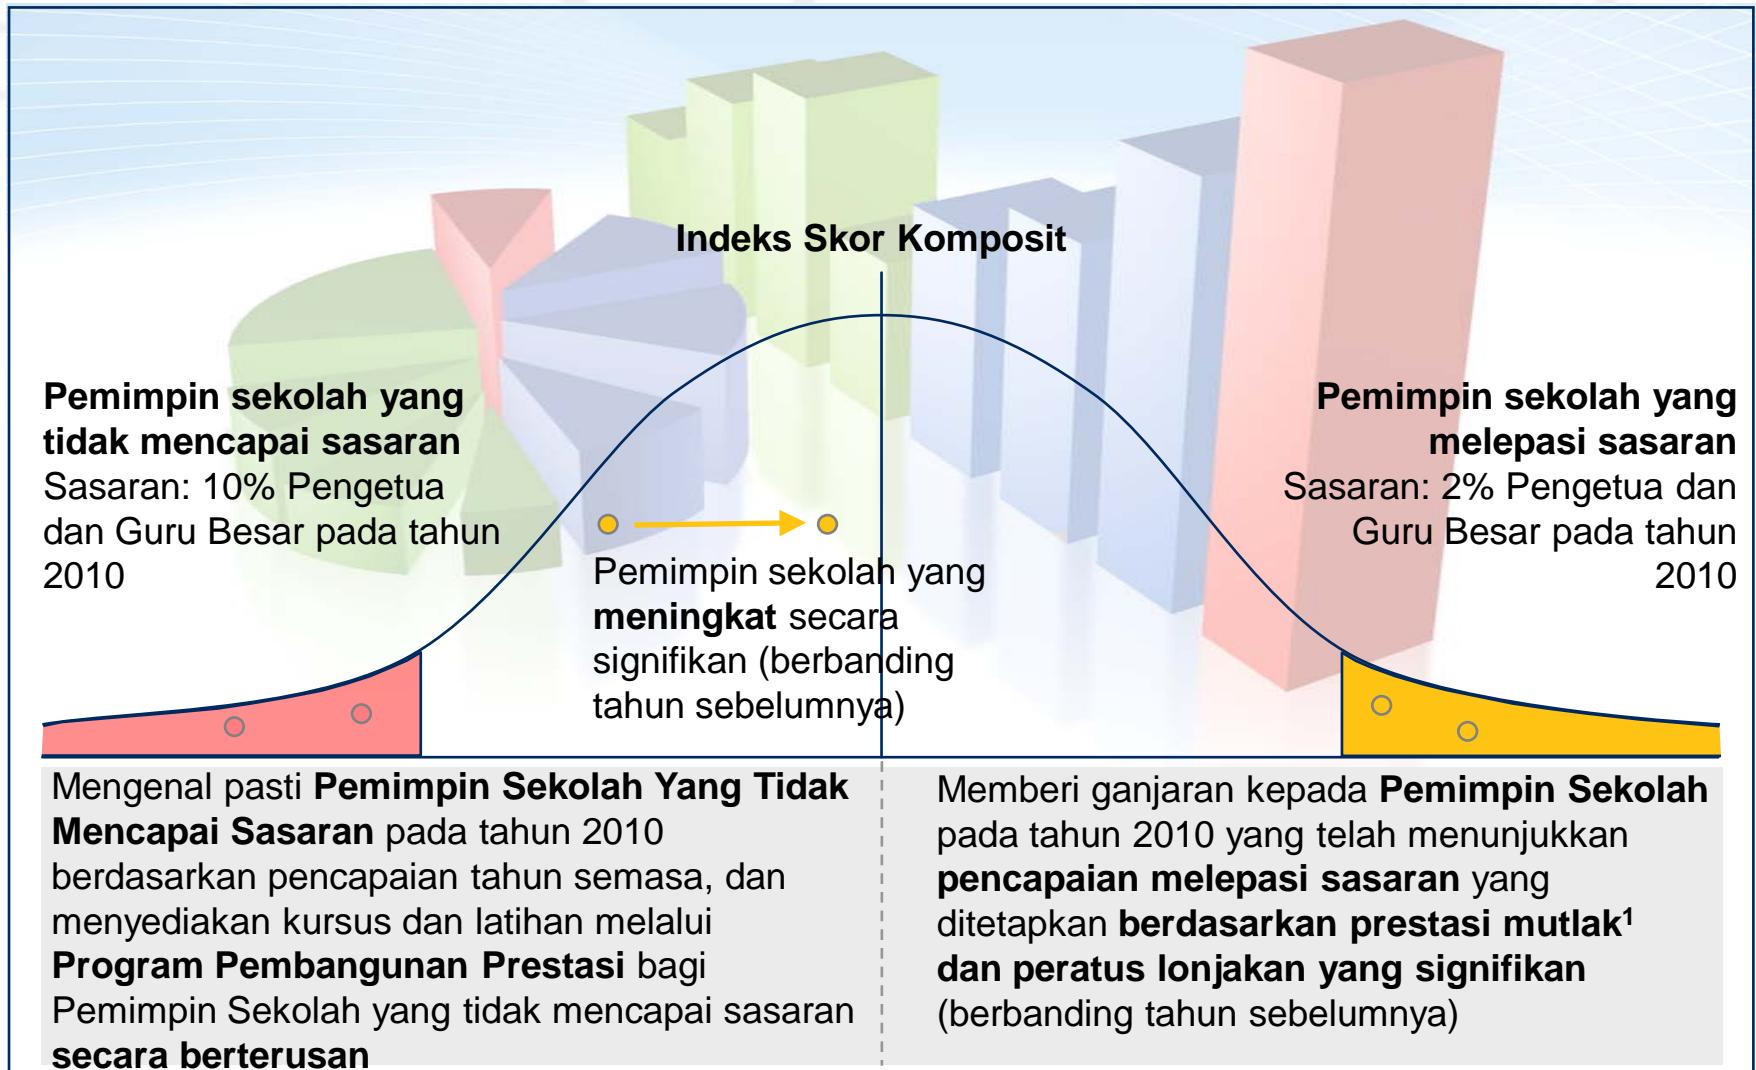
Indeks Skor Komposit

Pemimpin sekolah yang tidak mencapai sasaran
Sasaran: 10% Pengetua dan Guru Besar pada tahun 2010

Pemimpin sekolah yang meningkat secara signifikan (berbanding tahun sebelumnya)

Pemimpin sekolah yang melepasi sasaran
Sasaran: 2% Pengetua dan Guru Besar pada tahun 2010

Mengenal pasti Pemimpin Sekolah Yang Tidak Mencapai Sasaran pada tahun 2010 berdasarkan pencapaian tahun semasa, dan menyediakan kursus dan latihan melalui Program Pembangunan Prestasi bagi Pemimpin Sekolah yang tidak mencapai sasaran secara berterusan

Memberi ganjaran kepada Pemimpin Sekolah pada tahun 2010 yang telah menunjukkan pencapaian melepasi sasaran yang ditetapkan berdasarkan prestasi mutlak$^1$ dan peratus lonjakan yang signifikan (berbanding tahun sebelumnya)